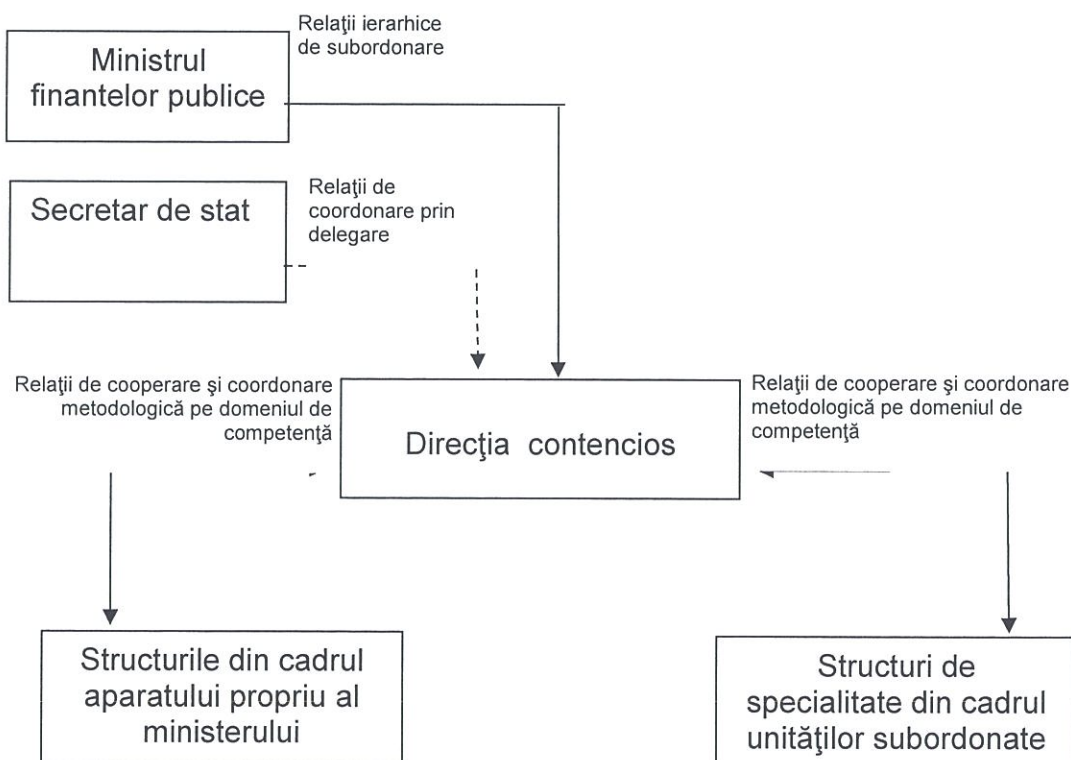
Ministrul finantelor publice

Relaţii ierarhice de subordonare

Secretar de stat

Relaţii de coordonare prin delegare

Relaţii de cooperare şi coordonare metodologică pe domeniul de competenţă

Direcţia contencios

Relaţii de cooperare şi coordonare metodologică pe domeniul de competenţă

Structurile din cadrul aparatului propriu al ministerului

Structuri de specialitate din cadrul unităţilor subordonate